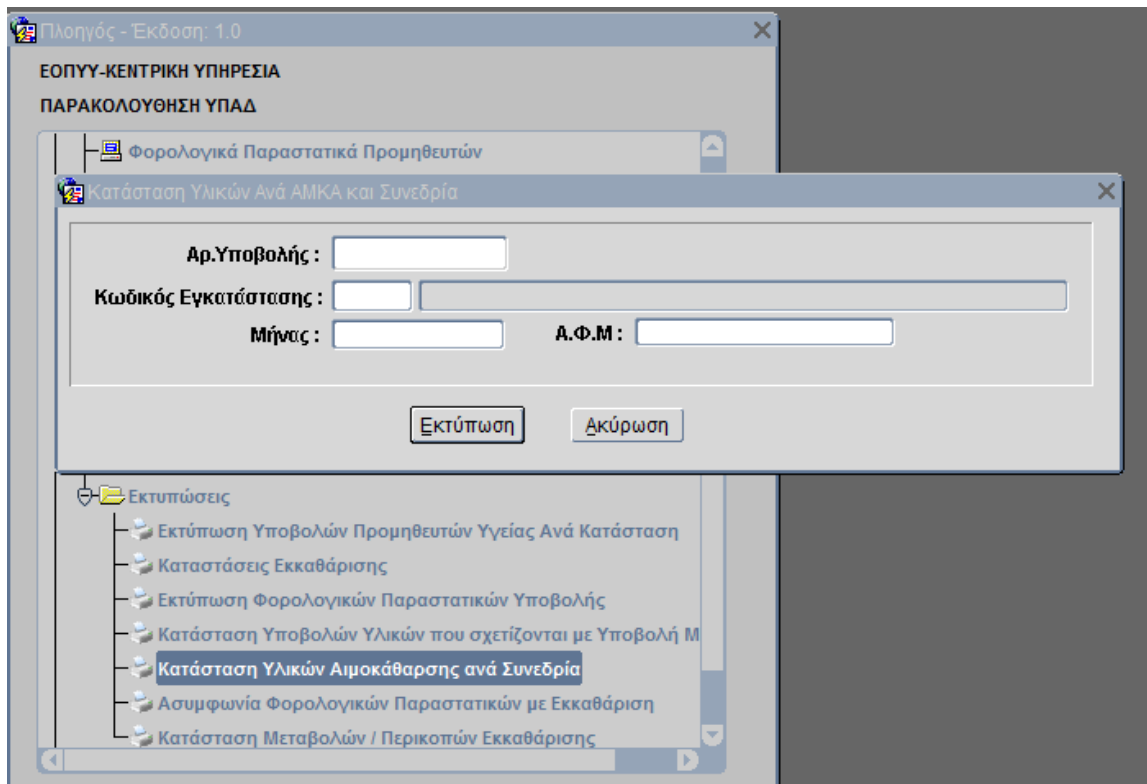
Πλοηγός - Έκδοση: 1.0

ΕΟΠΥΥ-ΚΕΝΤΡΙΚΗ ΥΠΗΡΕΣΙΑ

ΠΑΡΑΚΟΛΟΥΘΗΣΗ ΥΠΑΔ

Φορολογικά Παραστατικά Προμηθευτών

Κατάσταση Υλικών Ανά ΑΜΚΑ και Συνεδρία

Αρ.Υποβολής :

Κωδικός Εγκατάστασης :

Μήνας :

Α.Φ.Μ :

Εκτύπωση

Ακύρωση

Εκτυπώσεις

Εκτύπωση Υποβολών Προμηθευτών Υγείας Ανά Κατάσταση

Καταστάσεις Εκκαθάρισης

Εκτύπωση Φορολογικών Παραστατικών Υποβολής

Κατάσταση Υποβολών Υλικών που σχετίζονται με Υποβολή Μ

Κατάσταση Υλικών Αιμοκάθαρσης ανά Συνεδρία

Ασυμφωνία Φορολογικών Παραστατικών με Εκκαθάριση

Κατάσταση Μεταβολών / Περικοπών Εκκαθάρισης